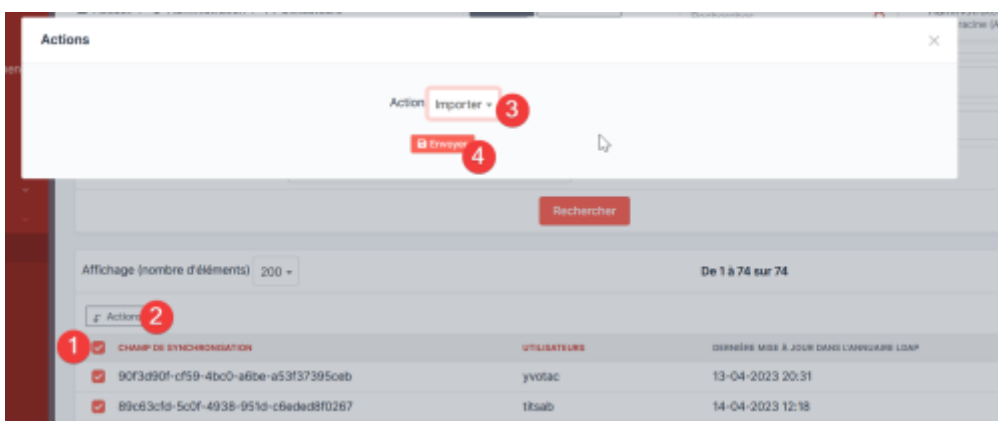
Actions

Action Importer 3

Envoyer 4

Rechercher

Affichage (nombre d'éléments) 200

De 1 à 74 sur 74

Actions 2

1

| CHAMP DE SYNCHRONISATION | UTILISATEURS | DERNIÈRE MISE À JOUR DANS L'ANNUAIRE LDAP |
|---|---|---|
| 90f3d90f-cf59-4bc0-a6be-a53f37395ceb | yvotac | 13-04-2023 20:31 |
| 89c63cfd-5c0f-4938-951d-c6eded8f0267 | titsab | 14-04-2023 12:18 |